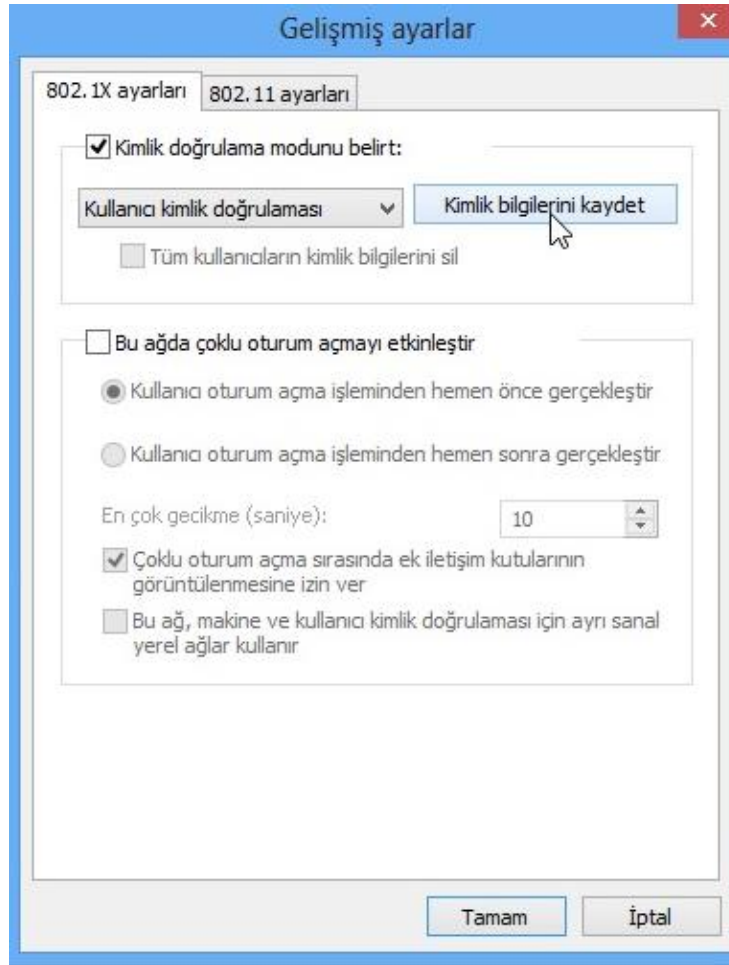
Gelişmiş ayarlar

802.1X ayarları | 802.11 ayarları

Kimlik doğrulama modunu belirt:

Kullanıcı kimlik doğrulaması

Kimlik bilgilerini kaydet

Tüm kullanıcıların kimlik bilgilerini sil

Bu ağda çoklu oturum açmayı etkinleştir

Kullanıcı oturum açma işleminden hemen önce gerçekleştir

Kullanıcı oturum açma işleminden hemen sonra gerçekleştir

En çok gecikme (saniye):

10

Çoklu oturum açma sırasında ek iletişim kutularının görüntülenmesine izin ver

Bu ağ, makine ve kullanıcı kimlik doğrulaması için ayrı sanal yerel ağlar kullanır

Tamam

İptal